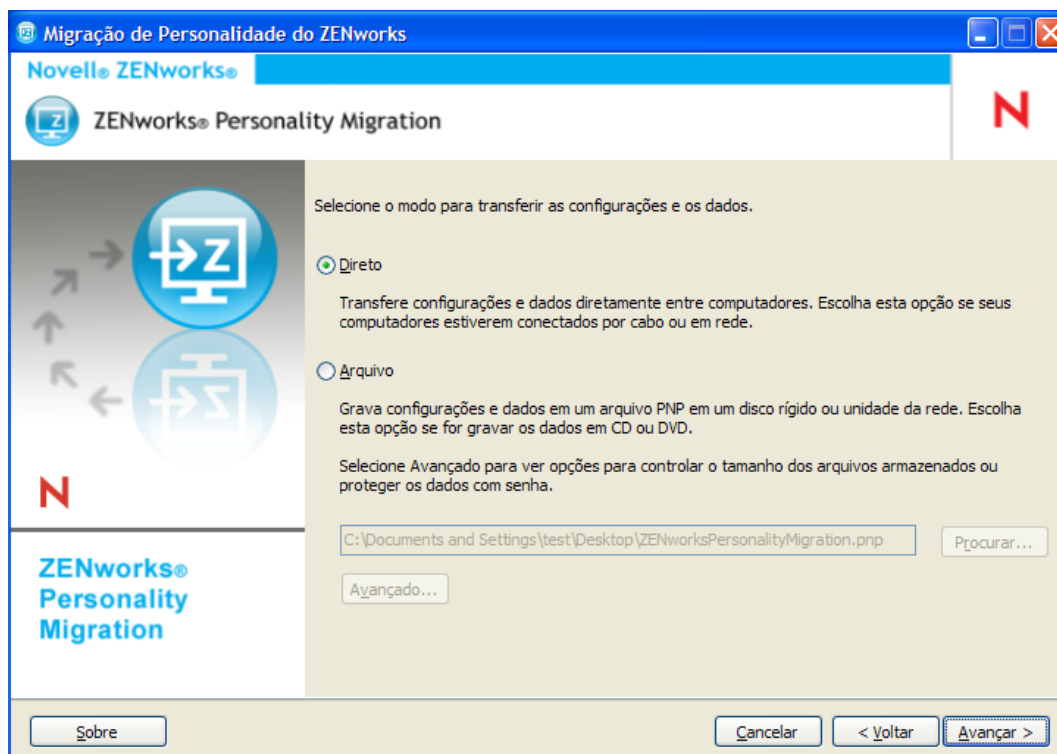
Migração de Personalidade do ZENworks

Novell® ZENworks®

ZENworks® Personality Migration

N

Selecione o modo para transferir as configurações e os dados.

Direto

Transfere configurações e dados diretamente entre computadores. Escolha esta opção se seus computadores estiverem conectados por cabo ou em rede.

Arquivo

Grava configurações e dados em um arquivo PNP em um disco rígido ou unidade da rede. Escolha esta opção se for gravar os dados em CD ou DVD.

Selecione Avançado para ver opções para controlar o tamanho dos arquivos armazenados ou proteger os dados com senha.

C:\Documents and Settings\test\Desktop\ZENworksPersonalityMigration.pnp

Procurar...

Avançado...

N

ZENworks® Personality Migration

Sobre

Cancelar

< Voltar

Avançar >